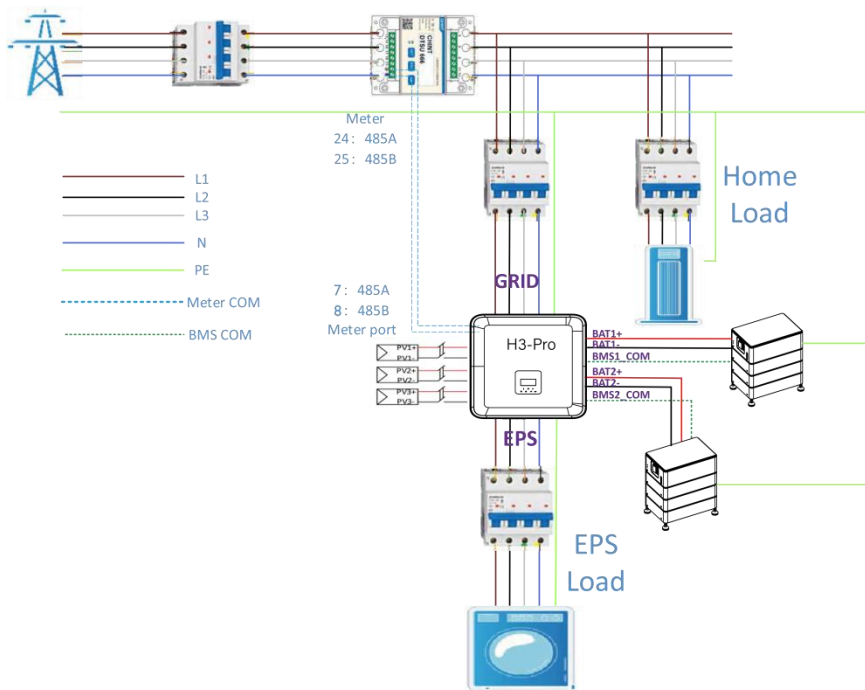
CHINT
DTSU 666

Meter
24：485A
25：485B

L1
L2
L3
N
PE
Meter COM
BMS COM

Home
Load

GRID

7：485A
8：485B
Meter port

H3-Pro

PV1+
PV1-
PV2+
PV2-
PV3+
PV3-

BAT1+
BAT1-
BMS1_COM
BAT2+
BAT2-
BMS2_COM

EPS

EPS
Load